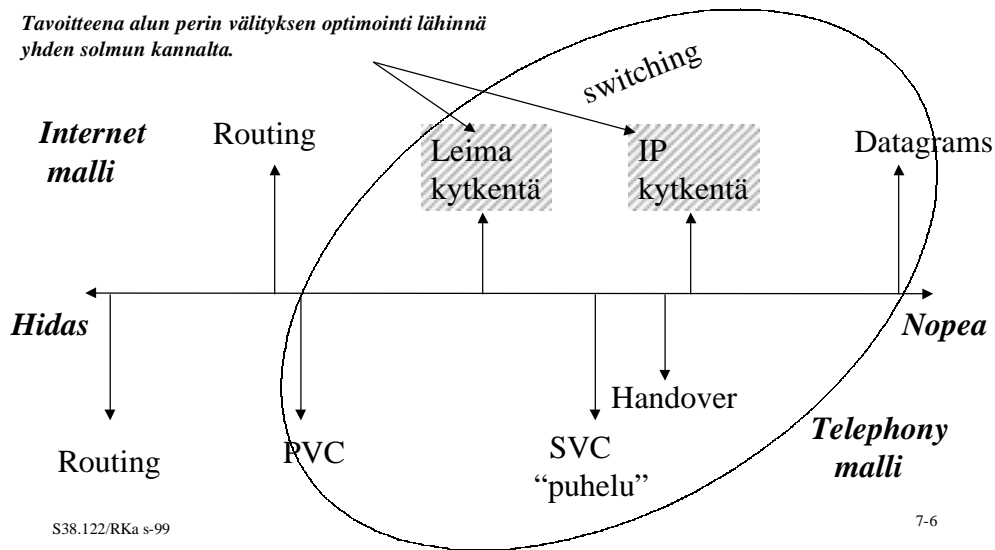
*Tavoitteena alun perin välityksen optimointi lähinnä yhden solmun kannalta.*

switching

*Internet malli*

Routing

Leima kytkentä

IP kytkentä

Datagrams

*Hidas*

*Nopea*

Handover

Routing

PVC

SVC "puhelu"

*Telephony malli*

S38.122/RKa s-99

7-6